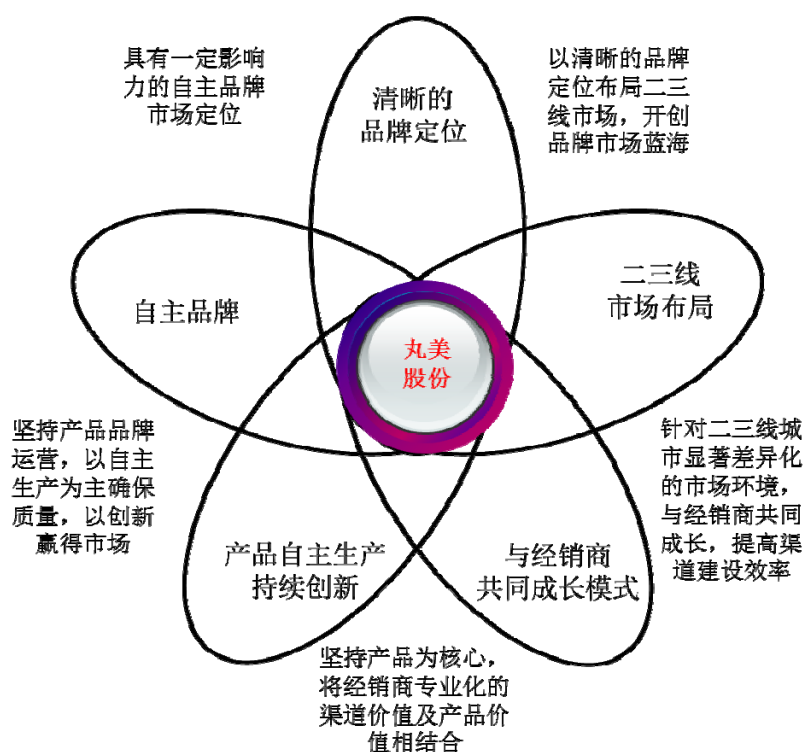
具有一定影响力的自主品牌市场定位

清晰的品牌定位

以清晰的品牌定位布局二三线市场，开创品牌市场蓝海

自主品牌

丸美股份

二三线市场布局

坚持产品品牌运营，以自主生产为主确保质量，以创新赢得市场

针对二三线城市显著差异化的市场环境，与经销商共同成长，提高渠道建设效率

产品自主生产持续创新

与经销商共同成长模式

坚持产品为核心，将经销商专业化的渠道价值及产品价值相结合